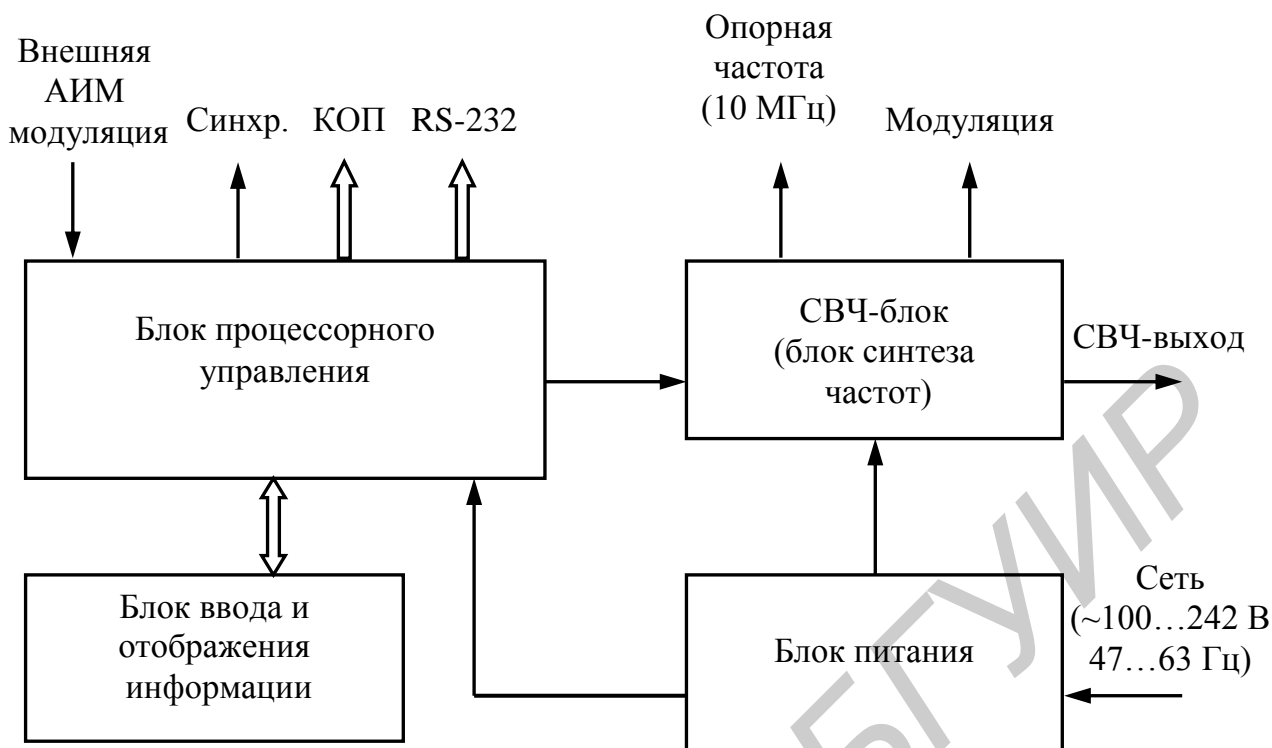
Внешняя АИМ модуляция

Синхр.

КОП

RS-232

Опорная частота (10 МГц)

Модуляция

Блок процессорного управления

СВЧ-блок (блок синтеза частот)

СВЧ-выход

Блок ввода и отображения информации

Блок питания

Сеть (~100…242 В 47…63 Гц)

БГУИР